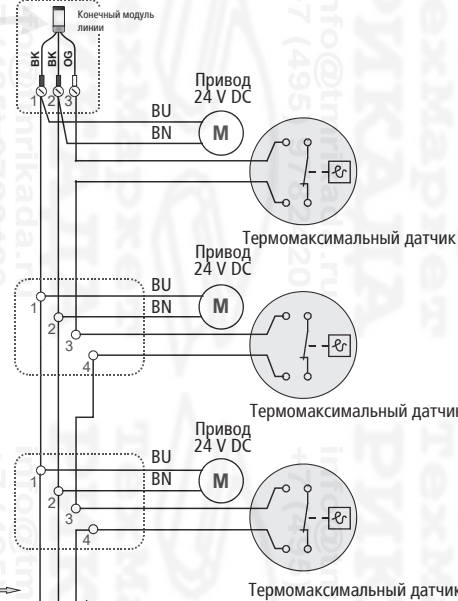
Конечный модуль линии

BK BK OG

1 2 3

Привод 24 V DC

BU

BN

M

Термомаксимальный датчик

Привод 24 V DC

BU

BN

M

1

2

3

4

Термомаксимальный датчик

Привод 24 V DC

BU

BN

M

1

2

3

4

Термомаксимальный датчик